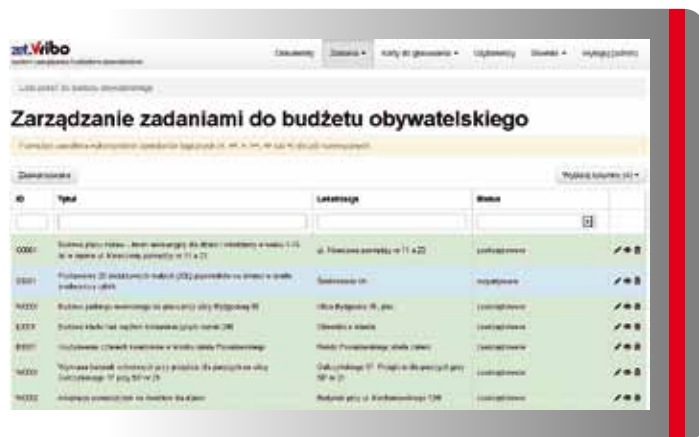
zet.Wibo

Dokumenty Zadania Karty do głosowania Użytkownicy Słowniki Wyloguj (admin)

Lista zadań do budżetu obywatelskiego

Zarządzanie zadaniami do budżetu obywatelskiego

Zaawansowane

Wybierz kolumny

| ID | Tytuł | Lokalizacja | Status |
|---|---|---|---|
| O0001 | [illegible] | ul. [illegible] | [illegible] |
| O0001 | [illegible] | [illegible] | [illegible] |
| W0001 | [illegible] | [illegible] | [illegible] |
| E0001 | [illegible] | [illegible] | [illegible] |
| B0001 | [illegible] | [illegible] | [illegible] |
| W0001 | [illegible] | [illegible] | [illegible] |
| W0002 | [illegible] | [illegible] | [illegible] |